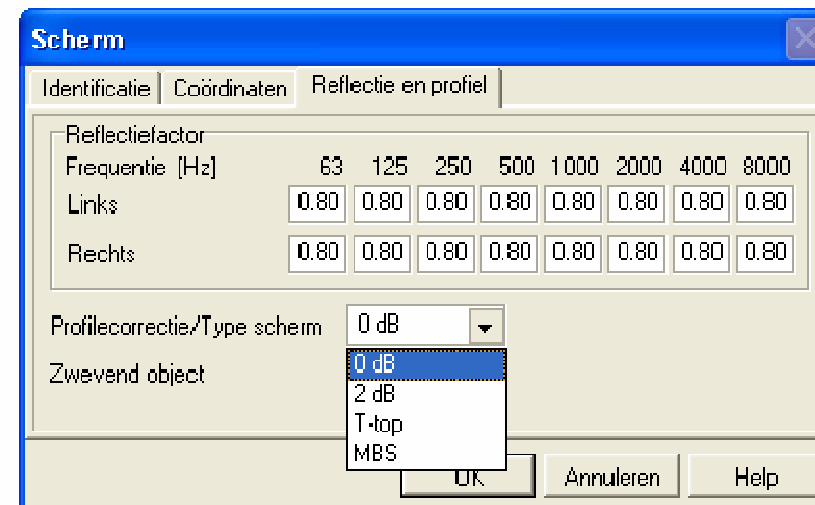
Scherm

Identificatie | Coördinaten | Reflectie en profiel

Reflectiefactor

| Frequentie [Hz] | 63 | 125 | 250 | 500 | 1000 | 2000 | 4000 | 8000 |
|---|---|---|---|---|---|---|---|---|
| Links | 0.80 | 0.80 | 0.80 | 0.80 | 0.80 | 0.80 | 0.80 | 0.80 |
| Rechts | 0.80 | 0.80 | 0.80 | 0.80 | 0.80 | 0.80 | 0.80 | 0.80 |

Profilecorrectie/Type scherm 0 dB

0 dB
2 dB
T-top
MBS

Zwevend object

OK Annuleren Help